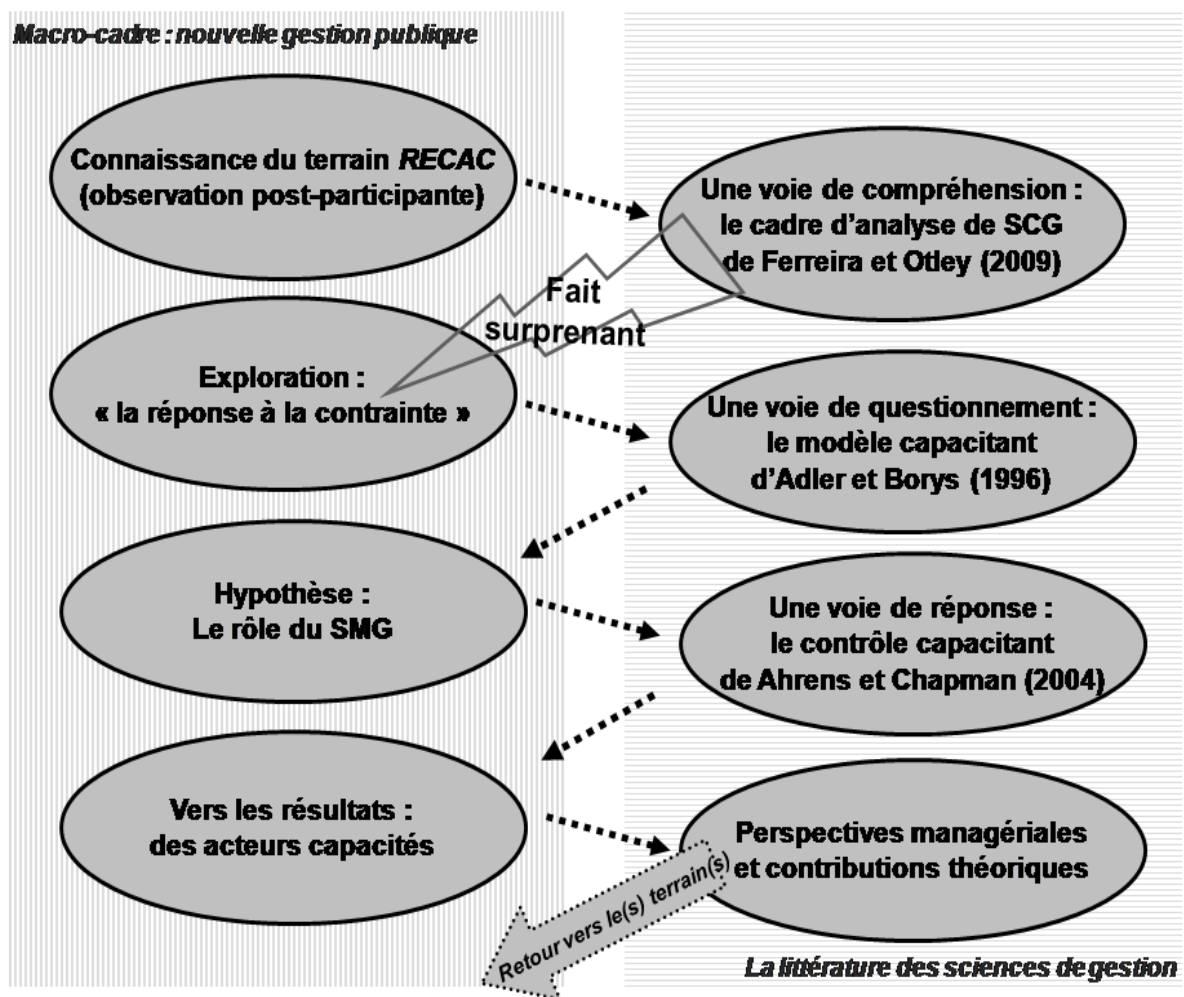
Macro-cadre : nouvelle gestion publique

Connaissance du terrain RECAC (observation post-participante)

Une voie de compréhension : le cadre d'analyse de SCG de Ferreira et Otley (2009)

Fait surprenant

Exploration : « la réponse à la contrainte »

Une voie de questionnement : le modèle capacitant d'Adler et Borys (1996)

Hypothèse : Le rôle du SMG

Une voie de réponse : le contrôle capacitant de Ahrens et Chapman (2004)

Vers les résultats : des acteurs capacités

Perspectives managériales et contributions théoriques

Retour vers le(s) terrain(s)

La littérature des sciences de gestion